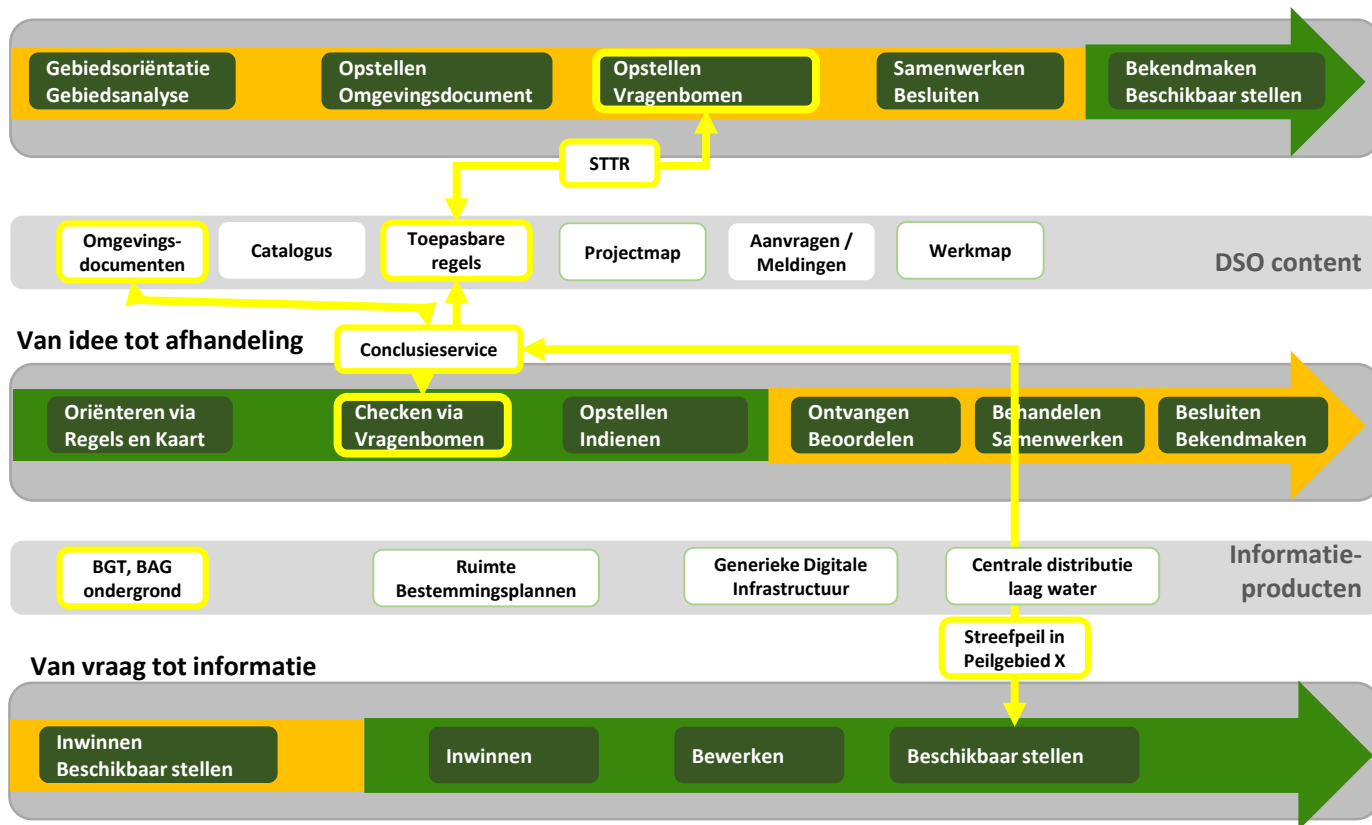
Gebiedsoriëntatie
Gebiedsanalyse

Opstellen
Omgevingsdocument

Opstellen
Vragenbomen

Samenwerken
Besluiten

Bekendmaken
Beschikbaar stellen

STTR

Omgevingsdocumenten

Catalogus

Toepasbare regels

Projectmap

Aanvragen / Meldingen

Werkmap

DSO content

Van idee tot afhandeling

Conclusieservice

Oriënteren via
Regels en Kaart

Checken via
Vragenbomen

Opstellen
Indienen

Ontvangen
Beoordelen

Behandelen
Samenwerken

Besluiten
Bekendmaken

BGT, BAG ondergrond

Ruimte
Bestemmingsplannen

Generieke Digitale Infrastructuur

Centrale distributie laag water

Informatieproducten

Streefpeil in Peilgebied X

Van vraag tot informatie

Inwinnen
Beschikbaar stellen

Inwinnen

Bewerken

Beschikbaar stellen